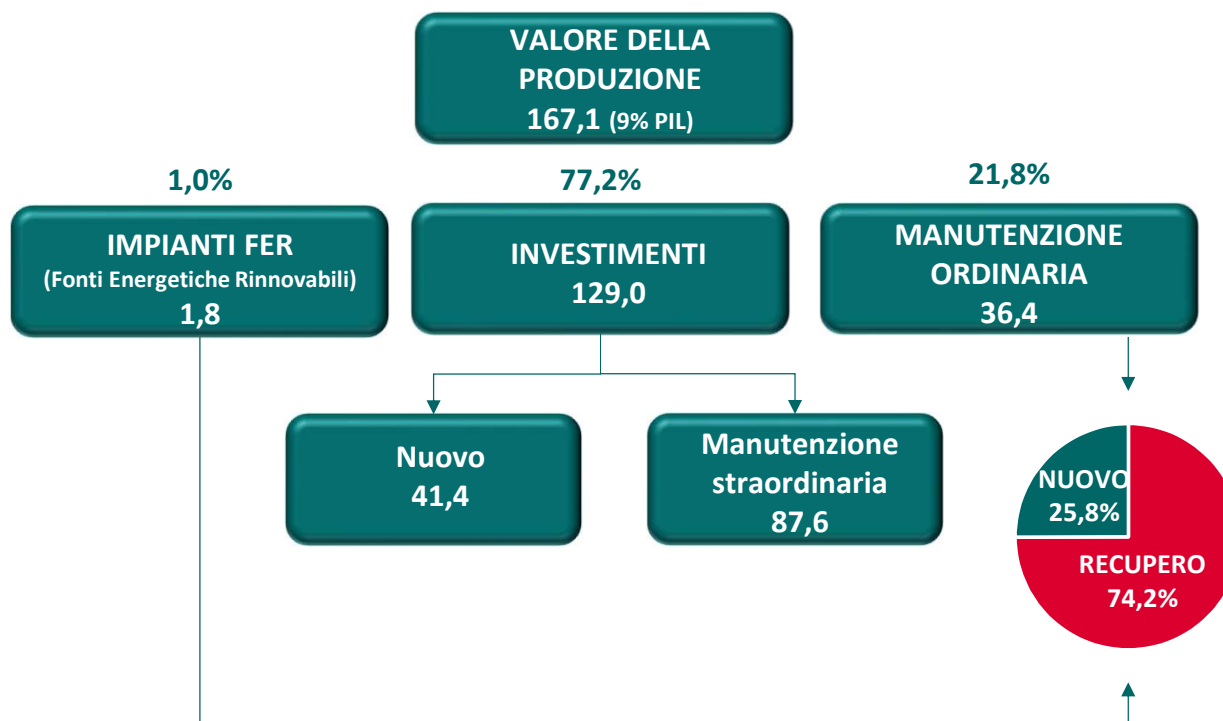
VALORE DELLA PRODUZIONE
167,1 (9% PIL)

1,0%

77,2%

21,8%

IMPIANTI FER
(Fonti Energetiche Rinnovabili)
1,8

INVESTIMENTI
129,0

MANUTENZIONE ORDINARIA
36,4

Nuovo
41,4

Manutenzione straordinaria
87,6

NUOVO
25,8%

RECUPERO
74,2%